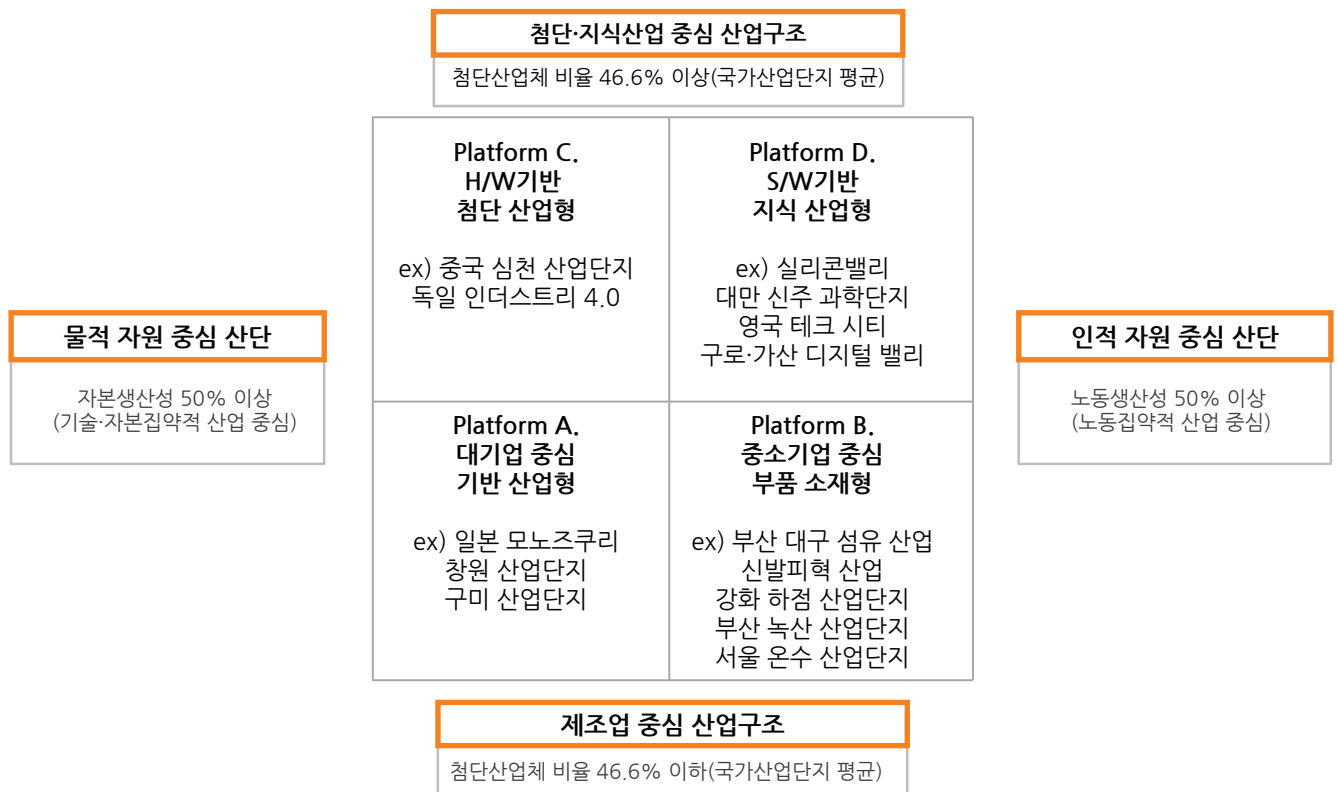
첨단·지식산업 중심 산업구조
첨단산업체 비율 46.6% 이상(국가산업단지 평균)

Platform C.
H/W기반
첨단 산업형

ex) 중국 심천 산업단지
독일 인더스트리 4.0

Platform D.
S/W기반
지식 산업형

ex) 실리콘밸리
대만 신주 과학단지
영국 테크 시티
구로·가산 디지털 밸리

물적 자원 중심 산단
자본생산성 50% 이상
(기술·자본집약적 산업 중심)

인적 자원 중심 산단
노동생산성 50% 이상
(노동집약적 산업 중심)

Platform A.
대기업 중심
기반 산업형

ex) 일본 모노즈쿠리
창원 산업단지
구미 산업단지

Platform B.
중소기업 중심
부품 소재형

ex) 부산 대구 섬유 산업
신발피혁 산업
강화 하점 산업단지
부산 녹산 산업단지
서울 온수 산업단지

제조업 중심 산업구조
첨단산업체 비율 46.6% 이하(국가산업단지 평균)